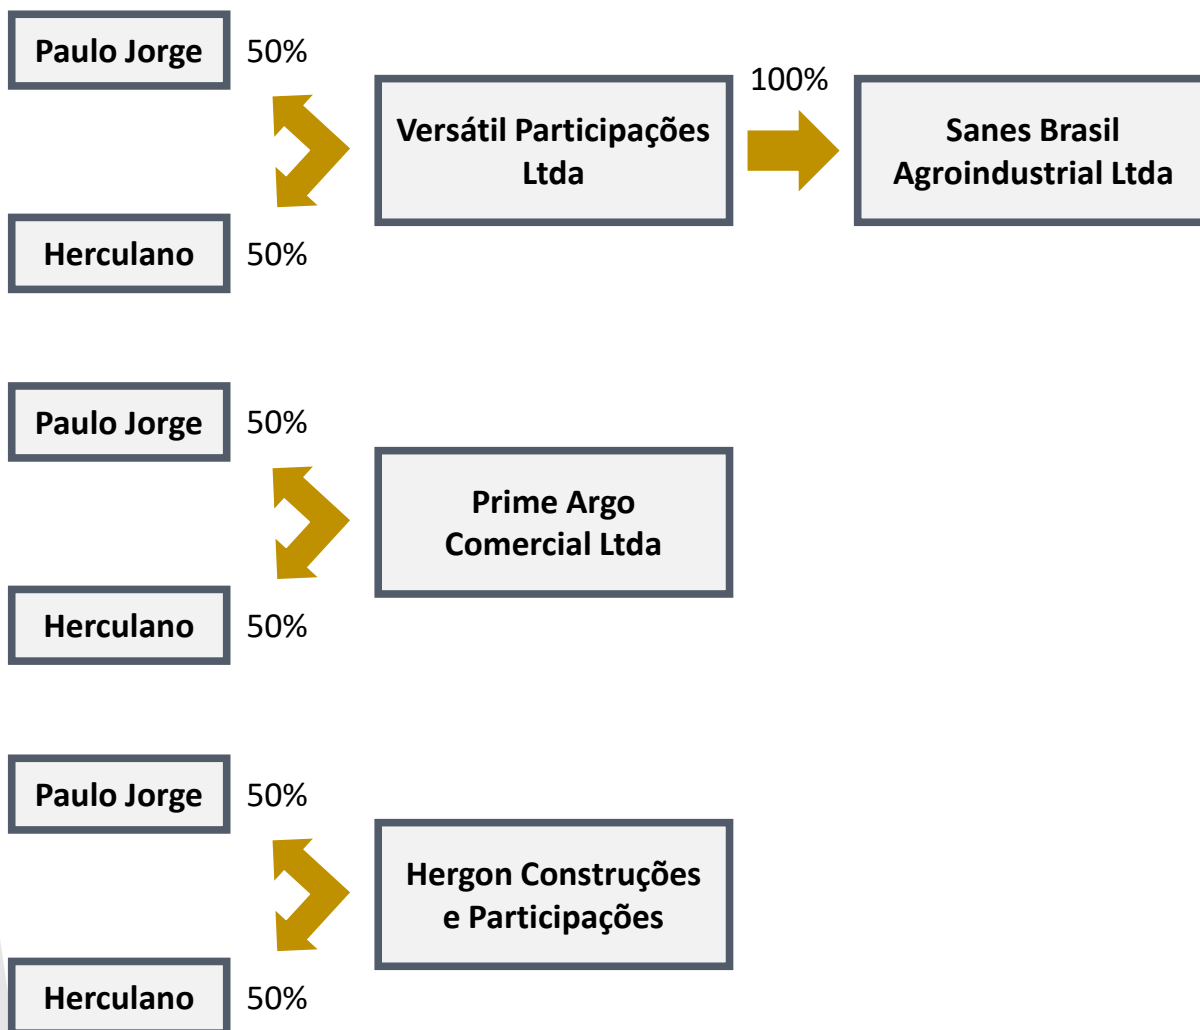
Paulo Jorge 50%

Versátil Participações Ltda

100%

Sanes Brasil Agroindustrial Ltda

Herculano 50%

Paulo Jorge 50%

Prime Argo Comercial Ltda

Herculano 50%

Paulo Jorge 50%

Hergon Construções e Participações

Herculano 50%